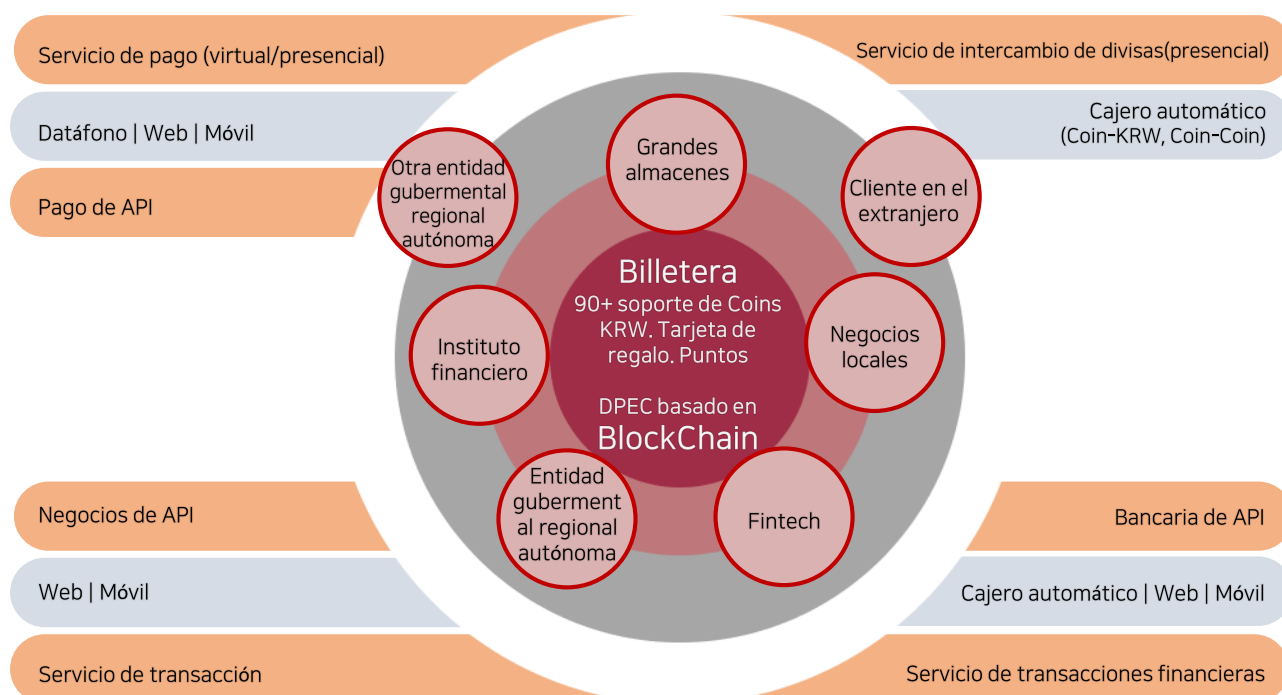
Servicio de pago (virtual/presencial)

Datáfono | Web | Móvil

Pago de API

Servicio de intercambio de divisas(presencial)

Cajero automático (Coin-KRW, Coin-Coin)

Otra entidad gubermental regional autónoma

Grandes almacenes

Cliente en el extranjero

Billetera
90+ soporte de Coins KRW. Tarjeta de regalo. Puntos

DPEC basado en BlockChain

Instituto financiero

Negocios locales

Entidad gubermental regional autónoma

Fintech

Negocios de API

Web | Móvil

Servicio de transacción

Bancaria de API

Cajero automático | Web | Móvil

Servicio de transacciones financieras